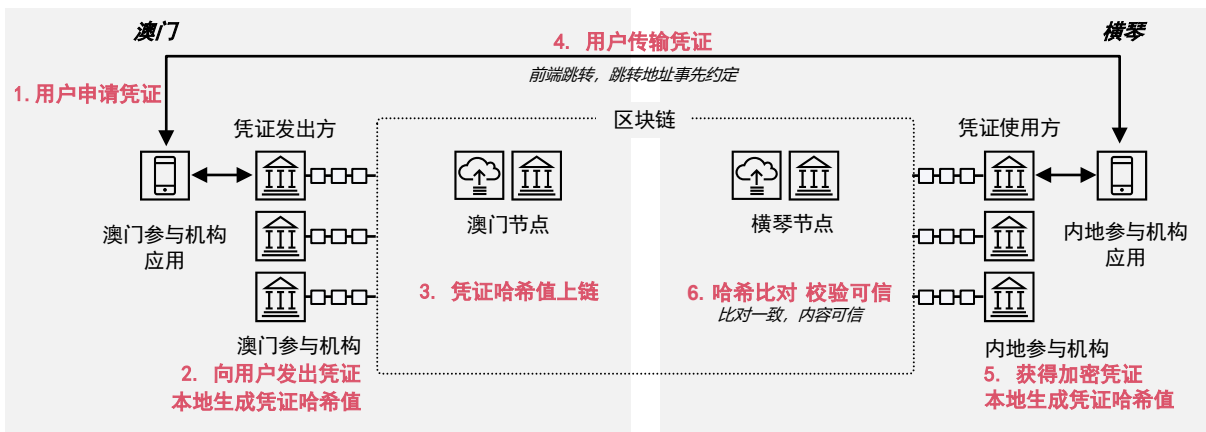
澳门

横琴

4. 用户传输凭证

前端跳转，跳转地址事先约定

1. 用户申请凭证

凭证发出方

区块链

凭证使用方

澳门参与机构应用

澳门节点

横琴节点

内地参与机构应用

3. 凭证哈希值上链

6. 哈希比对 校验可信

比对一致，内容可信

澳门参与机构

内地参与机构

2. 向用户发出凭证
本地生成凭证哈希值

5. 获得加密凭证
本地生成凭证哈希值